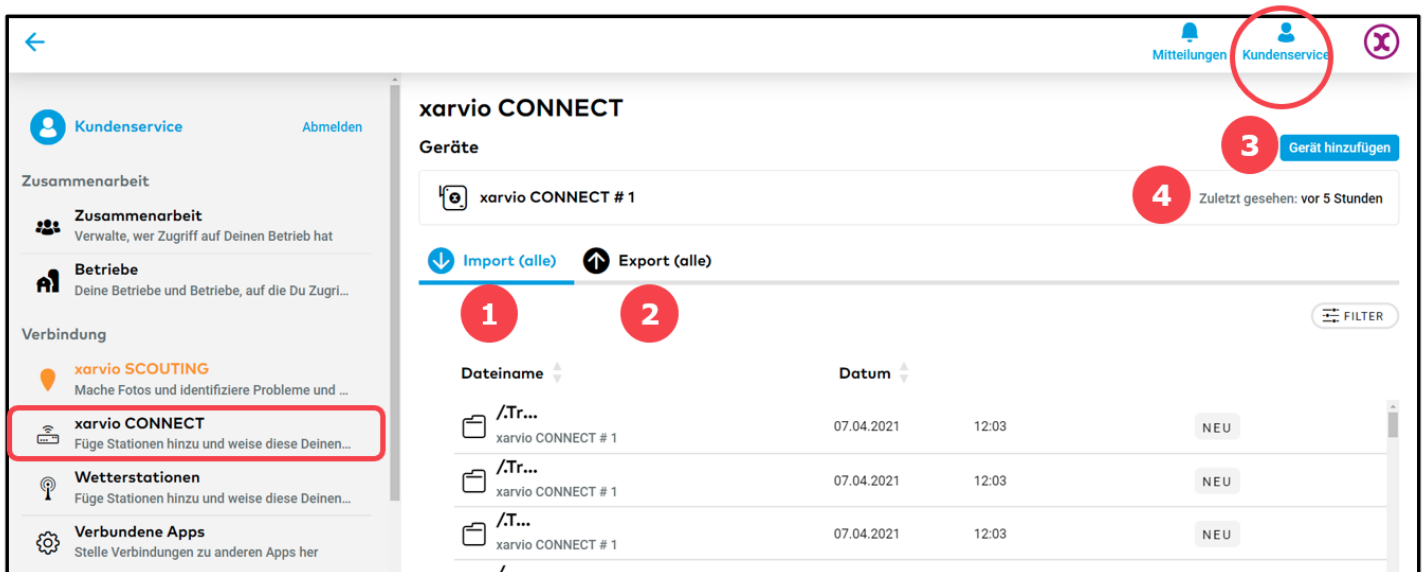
Mitteilungen Kundenservice

Kundenservice Abmelden

Zusammenarbeit

Zusammenarbeit
Verwalte, wer Zugriff auf Deinen Betrieb hat

Betriebe
Deine Betriebe und Betriebe, auf die Du Zugri...

Verbindung

xarvio SCOUTING
Mache Fotos und identifiziere Probleme und ...

xarvio CONNECT
Füge Stationen hinzu und weise diese Deinen...

Wetterstationen
Füge Stationen hinzu und weise diese Deinen...

Verbundene Apps
Stelle Verbindungen zu anderen Apps her

xarvio CONNECT

Geräte

3 Gerät hinzufügen

xarvio CONNECT # 1

4 Zuletzt gesehen: vor 5 Stunden

Import (alle) Export (alle)

1 2

FILTER

| Dateiname | Datum | | |
|---|---|---|---|
| /.Tr... xarvio CONNECT # 1 | 07.04.2021 | 12:03 | NEU |
| /.Tr... xarvio CONNECT # 1 | 07.04.2021 | 12:03 | NEU |
| /.T... xarvio CONNECT # 1 | 07.04.2021 | 12:03 | NEU |